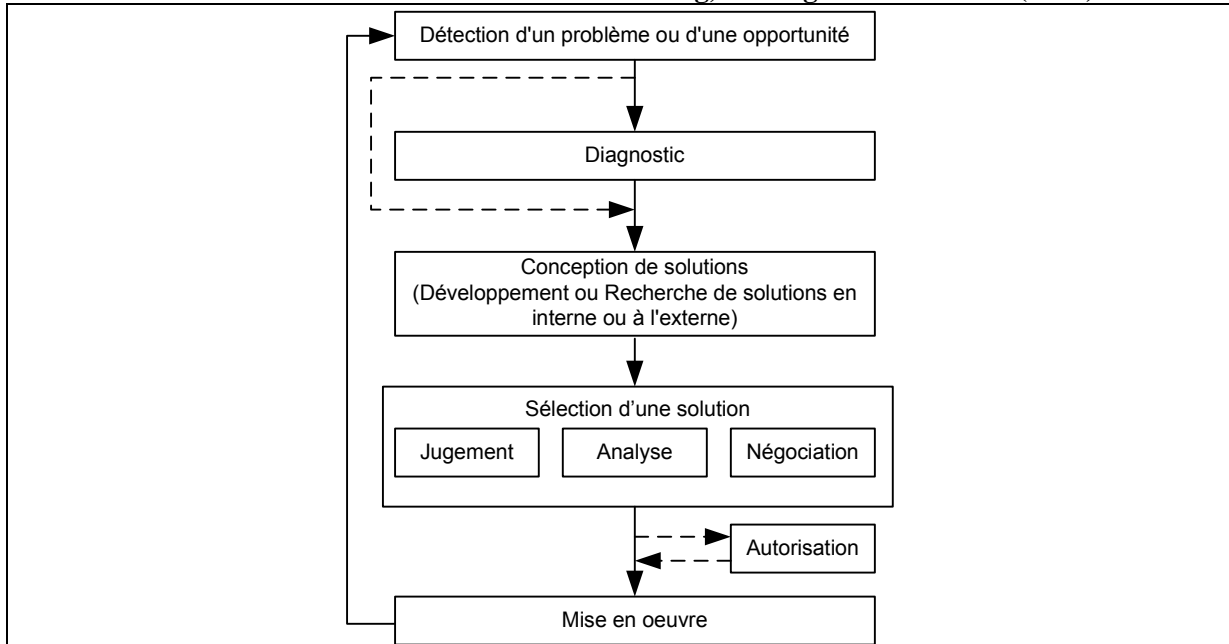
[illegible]

Détection d'un problème ou d'une opportunité

Diagnostic

Conception de solutions (Développement ou Recherche de solutions en interne ou à l'externe)

Sélection d'une solution

Jugement

Analyse

Négociation

Autorisation

Mise en oeuvre